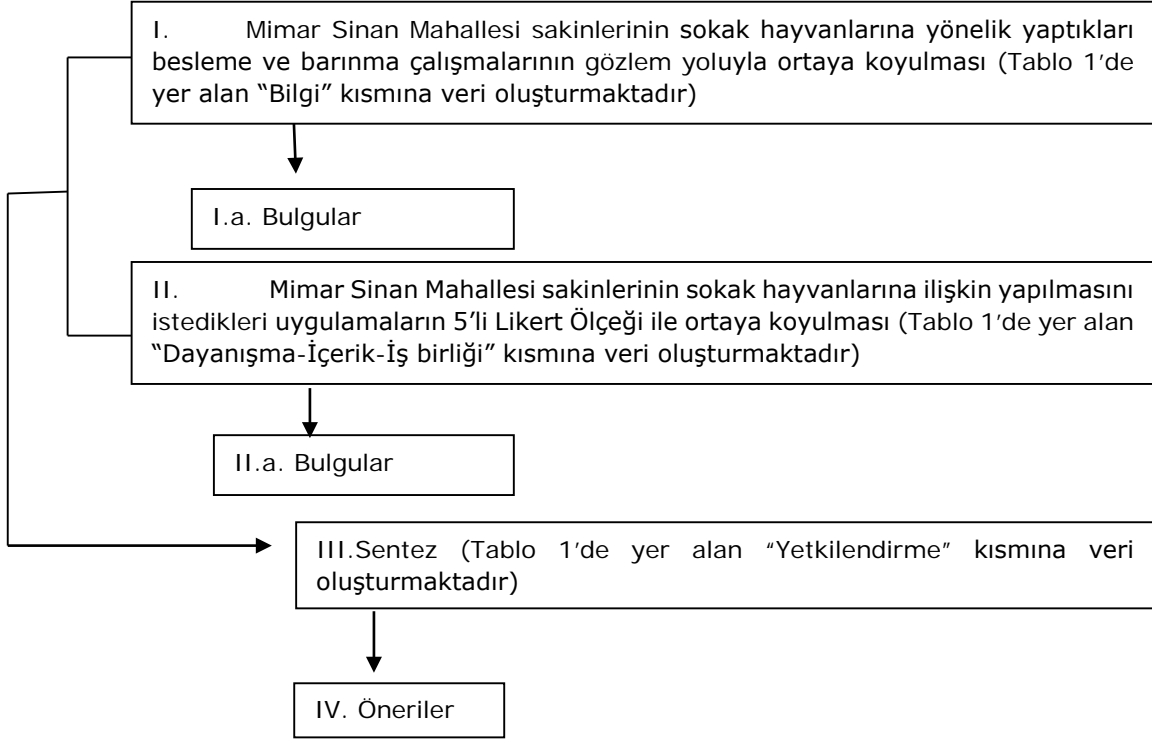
I. Mimar Sinan Mahallesi sakinlerinin sokak hayvanlarına yönelik yaptıkları besleme ve barınma çalışmalarının gözlem yoluyla ortaya koyulması (Tablo 1'de yer alan "Bilgi" kısmına veri oluşturmaktadır)

I.a. Bulgular

II. Mimar Sinan Mahallesi sakinlerinin sokak hayvanlarına ilişkin yapılmasını istedikleri uygulamaların 5'li Likert Ölçeği ile ortaya koyulması (Tablo 1'de yer alan "Dayanışma-İçerik-İş birliği" kısmına veri oluşturmaktadır)

II.a. Bulgular

III.Sentez (Tablo 1'de yer alan "Yetkilendirme" kısmına veri oluşturmaktadır)

IV. Öneriler